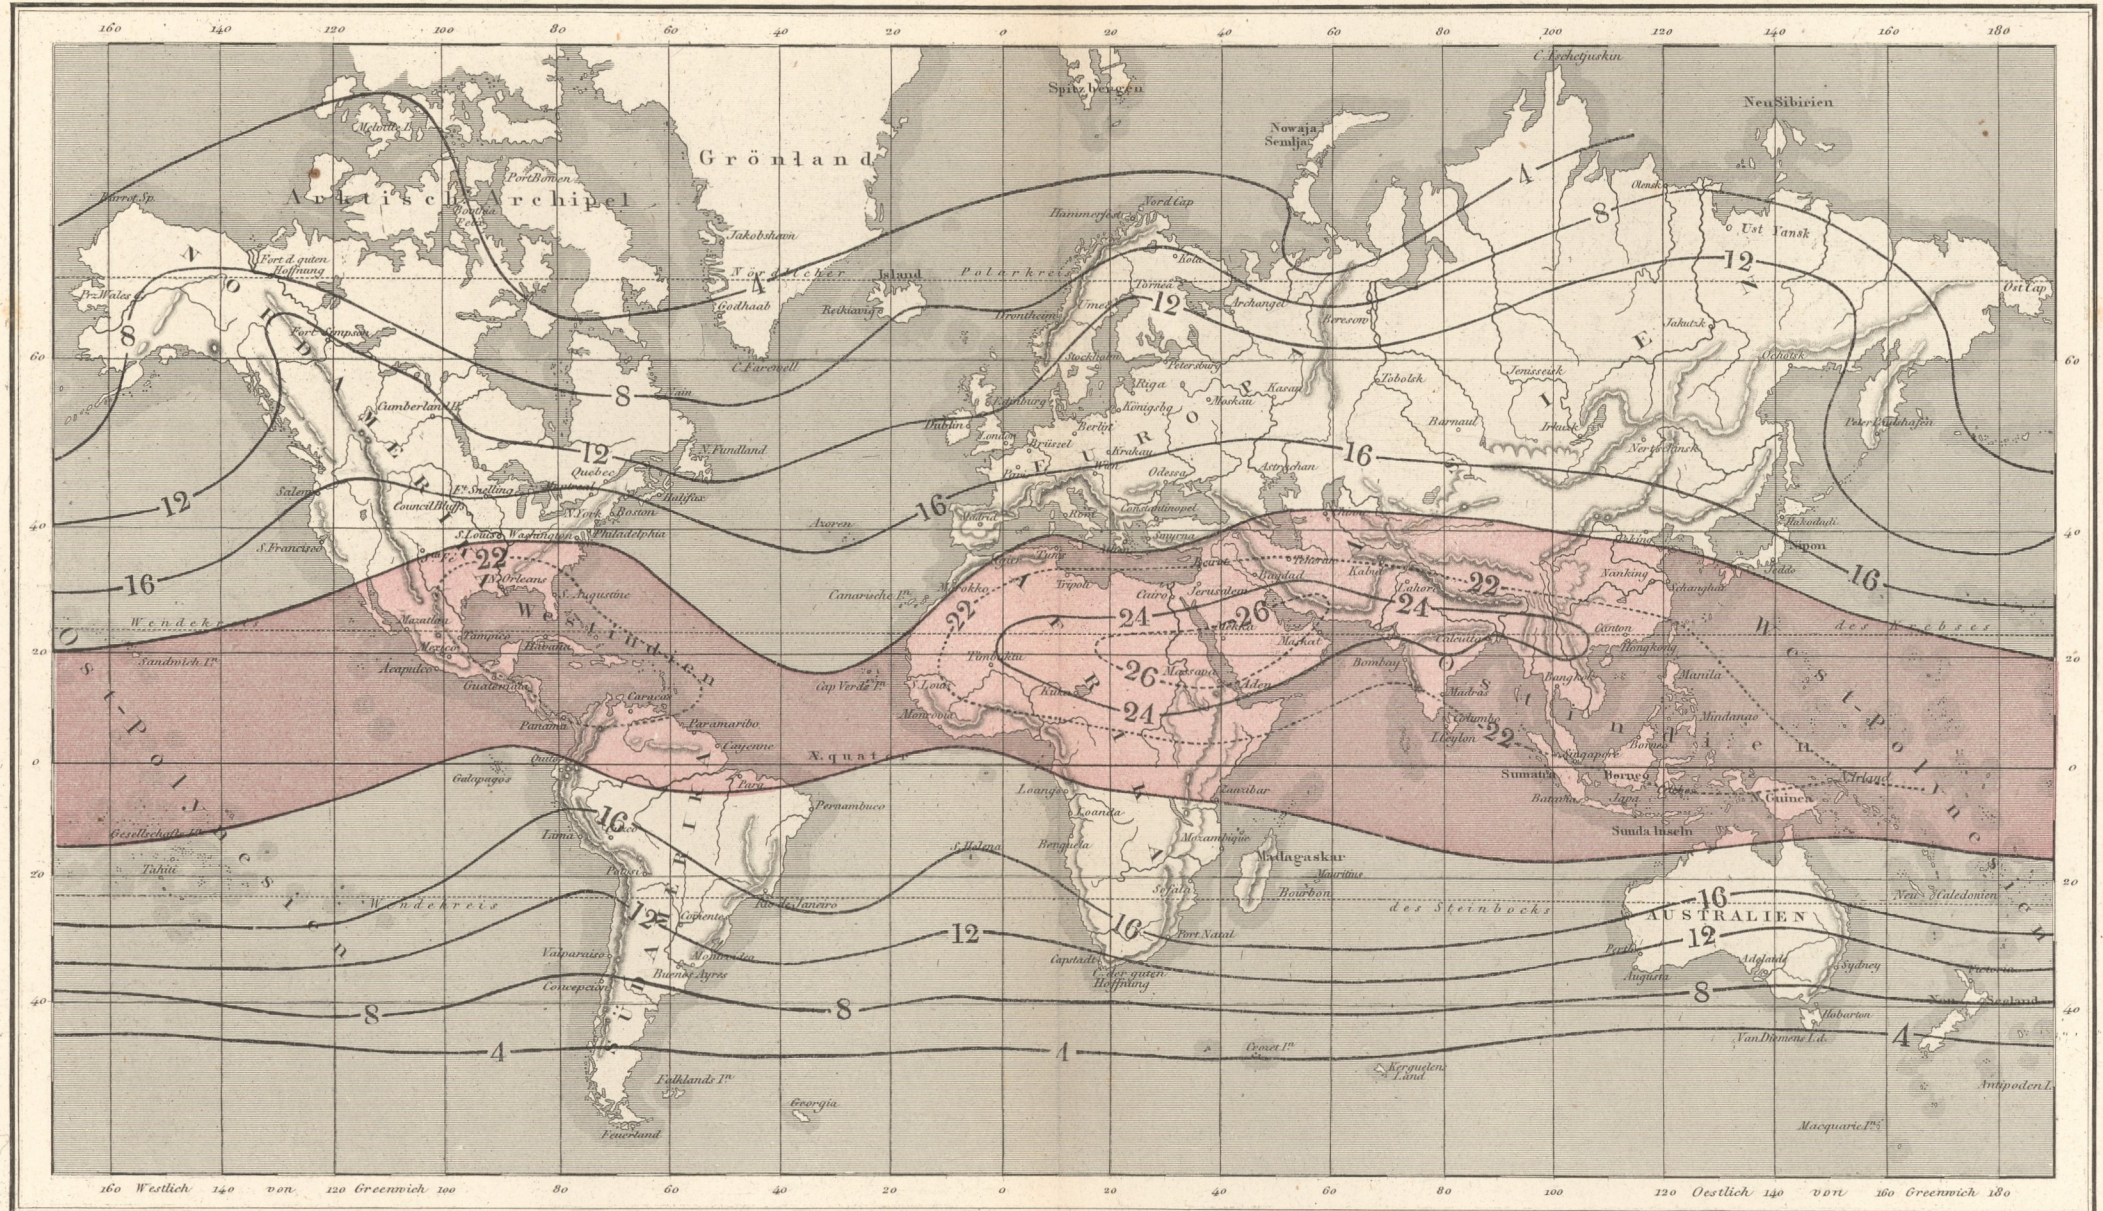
160 140 120 100 80 60 40 20 0 20 40 60 80 100 120 140 160 180

Grönland
Arktisch Archipel
Spitzbergen
Nowaja Semlja
C. Tschetjuskin
Neu Sibirien
Melville I.
Port Bowen
Barrow Sp.
Jakobshavn
Godhaab
Island
Reikiavik
Nördlicher Polarkreis
Hammerfest
Nord Cap
Fort d. guten Hoffnung
Pr. Wales
Fort Simpson
C. Farewell
Drontheim
Umeå
Tornea
Archangel
Beresow
Olensk
Ust Yansk
Jakutsk
Ost Cap
Ochotsk
Peter Paulshafen
Nord Amerika
Cumberland H.
N. Fundland
Quebec
Halifax
Ft. Snelling
Council Bluffs
Salem
S. Francisco
S. Louis
N. York
Boston
Washington
Philadelphia
N. Orleans
S. Augustine
Mazatlan
Mexico
Tampico
Havana
Acapulco
Guatemala
Panama
Caracas
Paramaribo
Cayenne
Quito
Galapagos
Para
Pernambuco
Lima
Rio Janeiro
Valparaiso
Concepcion
Buenos Ayres
Montevideo
Falklands I.
Georgia
Feuerland
Westindien
Süd Amerika
Ost-Polynesien
Sandwich I.
Gesellschafts I.
Tahiti
Wendekreis des Krebses
Wendekreis des Steinbocks
Aequator
Azoren
Canarische I.
Cap Verde I.
Marokko
Tripoli
Tunis
Cairo
Timbuktu
Kuka
Massaua
Aden
Loango
Loanda
Benguela
Zanzibar
Mozambique
Madagaskar
Mauritius
Bourbon
Sofala
Port Natal
Capstadt
Cap der guten Hoffnung
S. Helena
Afrika
Europa
Dublin
London
Edinburg
Stockholm
Riga
Petersburg
Königsberg
Berlin
Brüssel
Paris
Krakau
Wien
Moskau
Kasan
Odessa
Astrachan
Madrid
Rom
Constantinopel
Smyrna
Athen
Beirut
Jerusalem
Bagdad
Teheran
Kabul
Maskat
Bombay
Madras
Calcutta
Lahore
Colombo
Ceylon
Bangkok
Canton
Hongkong
Nanking
Schanghai
Peking
Nipon
Hakodadi
Manila
Mindanao
Borneo
Sumatra
Singapore
Batavia
Java
Sunda Inseln
N. Guinea
N. Irland
Ost-Indien
West-Polynesien
Tobolsk
Barnaul
Jenisseisk
Irkutsk
Nertschinsk
Asien
Australien
Perth
Augusta
Adelaide
Sydney
Hobarton
Van Diemens Ld.
Neu Caledonien
Neu Seeland
Antipoden I.
Macquarie I.
Crozet I.
Kerguelen Land
4 8 12 16 22 24 26 24 22 16 12 8 4
160 Westlich 140 von 120 Greenwich 100 80 60 40 20 0 20 40 60 80 100 120 Oestlich 140 von 160 Greenwich 180
60 40 20 0 20 40